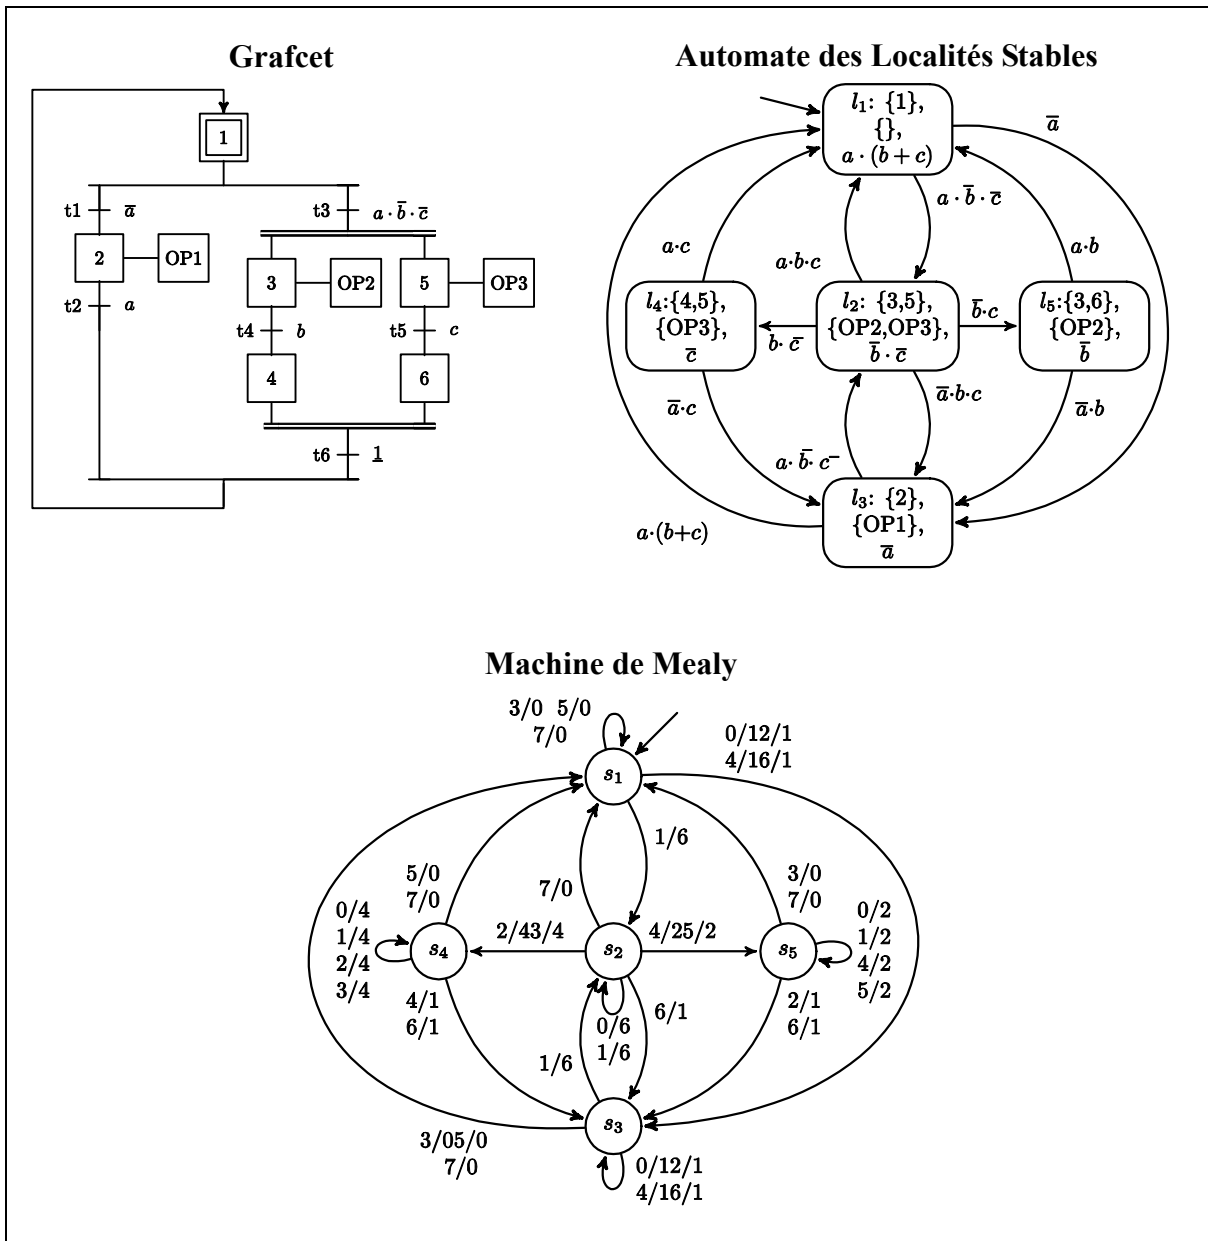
Grafcet

1

t1 $\overline{a}$

t3 $a \cdot \overline{b} \cdot \overline{c}$

2 OP1

3 OP2

5 OP3

t2 $a$

t4 $b$

t5 $c$

4

6

t6 $\underline{1}$

Automate des Localités Stables

$l_1$: {1}, {}, $a \cdot (b+c)$

$\overline{a}$

$a \cdot \overline{b} \cdot \overline{c}$

$a \cdot c$

$a \cdot b \cdot c$

$a \cdot b$

$l_4$:{4,5}, {OP3}, $\overline{c}$

$l_2$: {3,5}, {OP2,OP3}, $\overline{b} \cdot \overline{c}$

$\overline{b} \cdot c$

$l_5$:{3,6}, {OP2}, $\overline{b}$

$b \cdot \overline{c}$

$\overline{a} \cdot c$

$\overline{a} \cdot b \cdot c$

$\overline{a} \cdot b$

$a \cdot \overline{b} \cdot c^{-}$

$l_3$: {2}, {OP1}, $\overline{a}$

$a \cdot (b+c)$

Machine de Mealy

3/0 5/0
7/0

0/12/1
4/16/1

$s_1$

1/6

5/0
7/0

7/0

3/0
7/0

0/4
1/4
2/4
3/4

$s_4$

2/43/4

$s_2$

4/25/2

$s_5$

0/2
1/2
4/2
5/2

4/1
6/1

0/6
1/6

6/1

2/1
6/1

1/6

$s_3$

3/05/0
7/0

0/12/1
4/16/1